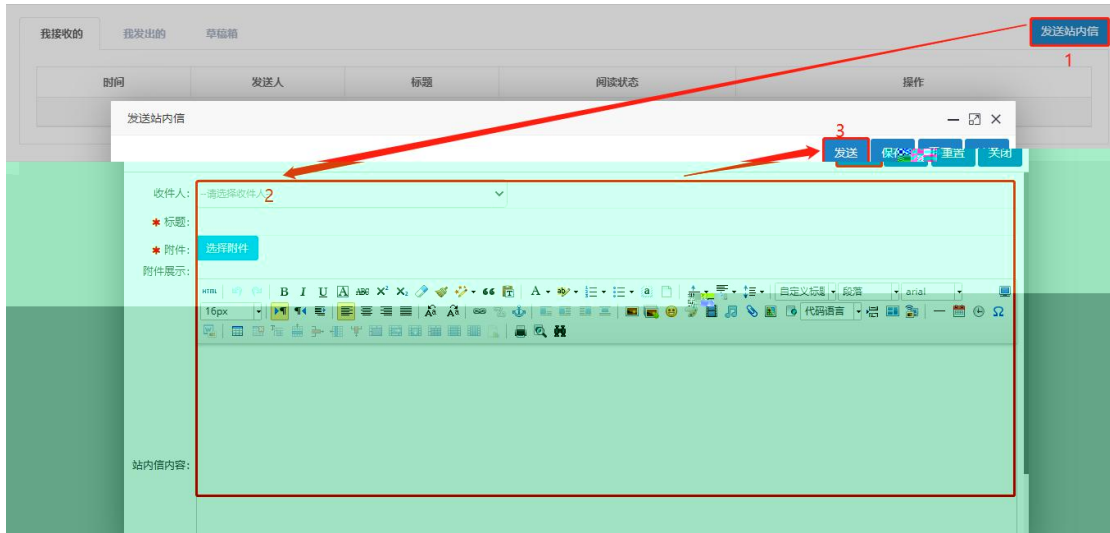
我接收的 我发出的 草稿箱

发送站内信

1

| 时间 | 发送人 | 标题 | 阅读状态 | 操作 |
|---|---|---|---|---|

发送站内信

3

发送 保存 重置 关闭

收件人: --请选择收件人-- 2

* 标题:

* 附件: 选择附件

附件展示:

HTML B I U A ABC $X^2$ $X_2$ A 自定义标题 段落 arial

16px 代码语言

站内信内容: